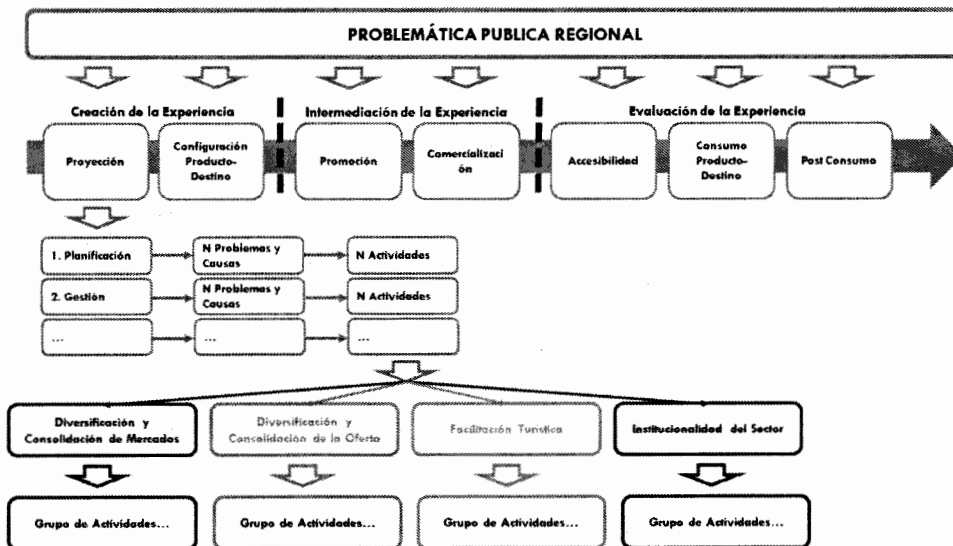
PROBLEMÁTICA PUBLICA REGIONAL

Creación de la Experiencia

Intermediación de la Experiencia

Evaluación de la Experiencia

Proyección

Configuración Producto-Destino

Promoción

Comercialización

Accesibilidad

Consumo Producto-Destino

Post Consumo

1. Planificación

N Problemas y Causas

N Actividades

2. Gestión

N Problemas y Causas

N Actividades

...

...

...

Diversificación y Consolidación de Mercados

Diversificación y Consolidación de la Oferta

Facilitación Turística

Institucionalidad del Sector

Grupo de Actividades...

Grupo de Actividades...

Grupo de Actividades...

Grupo de Actividades...